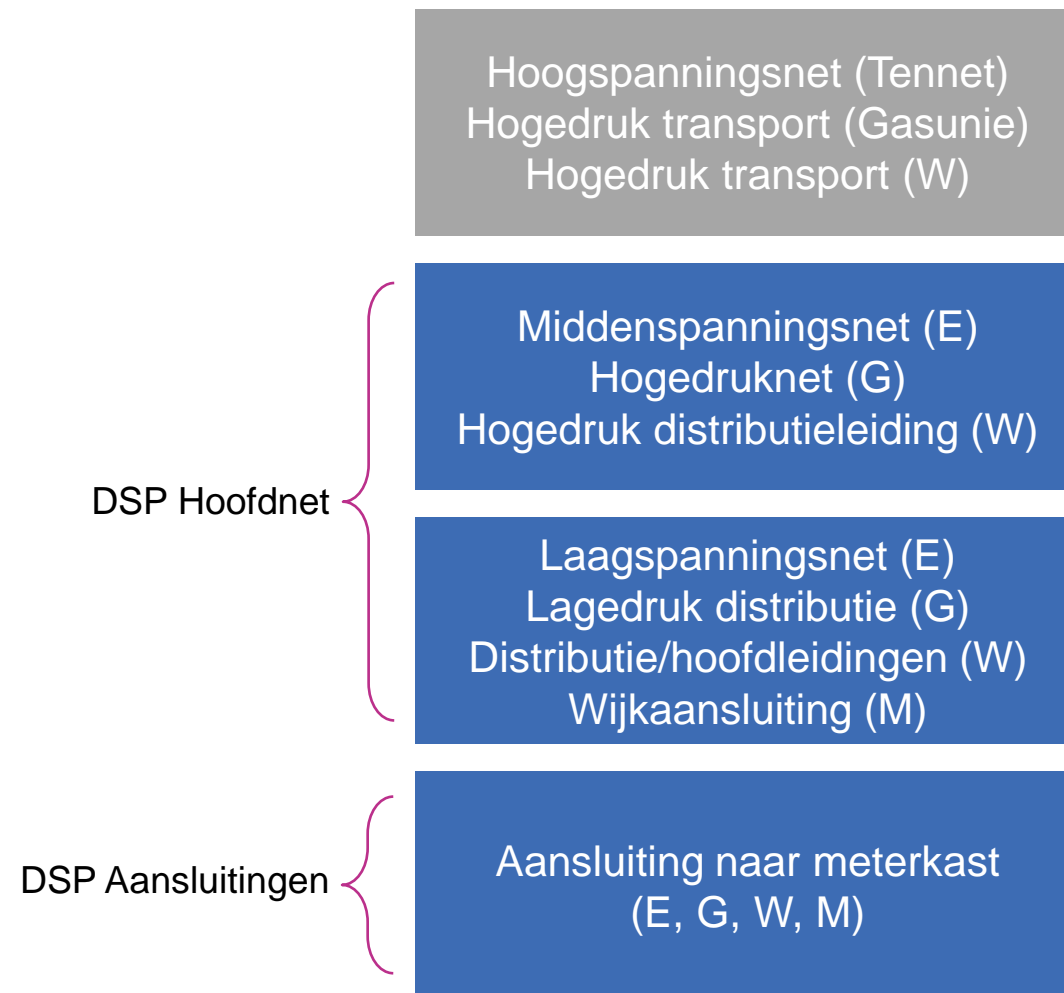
Hoogspanningsnet (Tennet)
Hogedruk transport (Gasunie)
Hogedruk transport (W)

DSP Hoofdnet

Middenspanningsnet (E)
Hogedruknet (G)
Hogedruk distributieleiding (W)

Laagspanningsnet (E)
Lagedruk distributie (G)
Distributie/hoofdleidingen (W)
Wijkaansluiting (M)

DSP Aansluitingen

Aansluiting naar meterkast
(E, G, W, M)